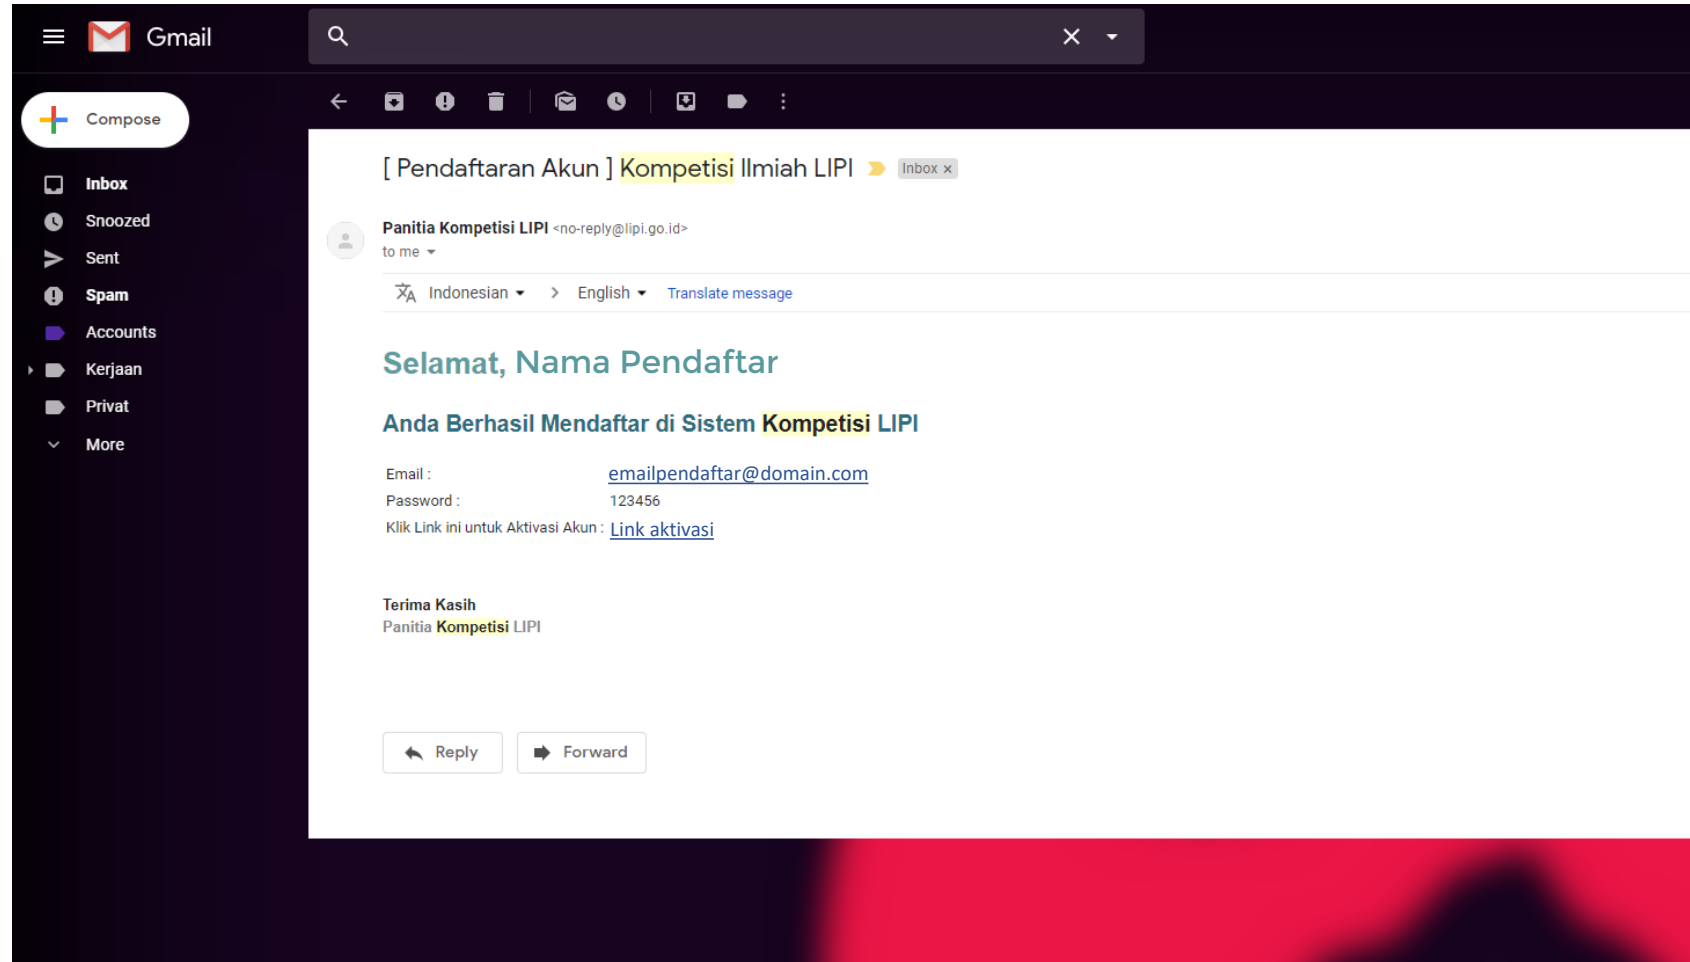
Gmail

Compose

Inbox
Snoozed
Sent
Spam
Accounts
Kerjaan
Privat
More

[ Pendaftaran Akun ] Kompetisi Ilmiah LIPI Inbox ×

Panitia Kompetisi LIPI <no-reply@lipi.go.id>
to me

Indonesian > English Translate message

Selamat, Nama Pendaftar

Anda Berhasil Mendaftar di Sistem Kompetisi LIPI

Email : emailpendaftar@domain.com
Password : 123456
Klik Link ini untuk Aktivasi Akun : Link aktivasi

Terima Kasih
Panitia Kompetisi LIPI

Reply
Forward